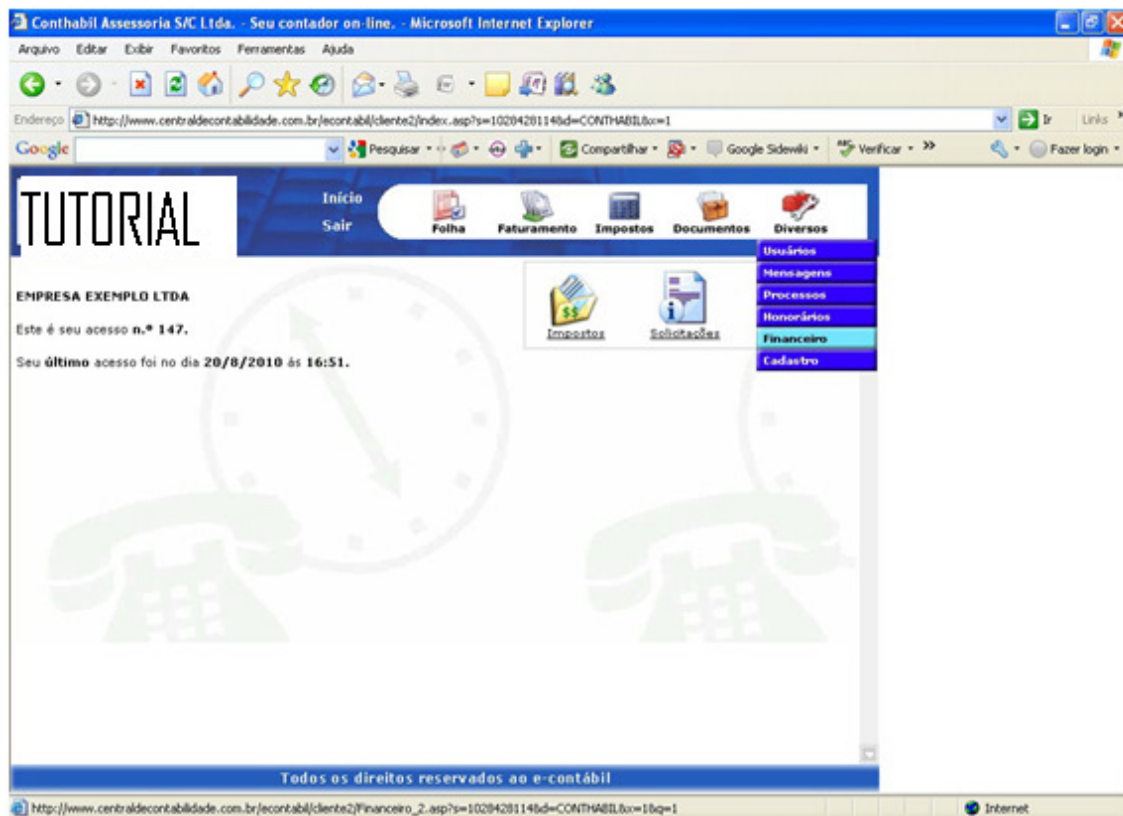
Conthabil Assessoria S/C Ltda. - Seu contador on-line. - Microsoft Internet Explorer

Arquivo Editar Exibir Favoritos Ferramentas Ajuda

Endereço http://www.centraldecontabilidade.com.br/econtabil/cliente2/index.asp?s=10284281148d=CONTHABIL&x=1

Ir Links

Google Pesquisar Compartilhar Google Sidewiki Verificar Fazer login

TUTORIAL

Início
Sair

Folha Faturamento Impostos Documentos Diversos

Usuários
Mensagens
Processos
Honorários
Financeiro
Cadastro

EMPRESA EXEMPLO LTDA

Este é seu acesso **n.º 147.**

Seu **último** acesso foi no dia **20/8/2010** às **16:51.**

Impostos Solicitações

Todos os direitos reservados ao e-contábil

http://www.centraldecontabilidade.com.br/econtabil/cliente2/Financeiro_2.asp?s=10284281148d=CONTHABIL&x=1&q=1

Internet